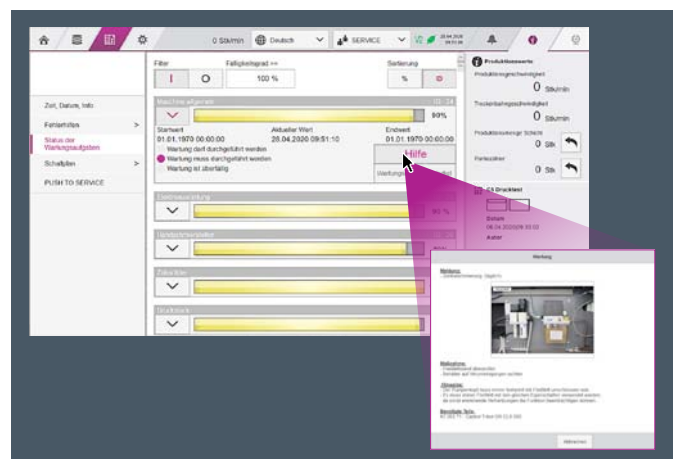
0 Stk/min Deutsch SERVICE

Filter | O
Fälligkeitsgrad >= 100 %
Sortierung % ⊙

Zeit, Datum, Info
Fehlertrips >
Status der Wartungsaufgaben
Schaltpläne >
PUSH TO SERVICE

Maschinenlaufzeit
90%
Startwert 01.01.1970 00:00:00
Aktueller Wert 28.04.2020 09:51:10
Endwert 01.01.1970 00:00:00
Wartung darf durchgeführt werden
Wartung muss durchgeführt werden
Wartung ist überfällig
Hilfe
Wartung

90 %

Produktionswerte
Produktionsgeschwindigkeit 0 Stk/min
Trockenlaufgeschwindigkeit 0 Stk/min
Produktionszähler Schicht 0 Stk
Partiezähler 0 Stk
Druckliest
Beleg
Autor

Wartung
Meldung:
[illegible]
Maßnahme:
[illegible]
Hinweise:
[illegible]
Benötigte Teile:
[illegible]
Abbrechen